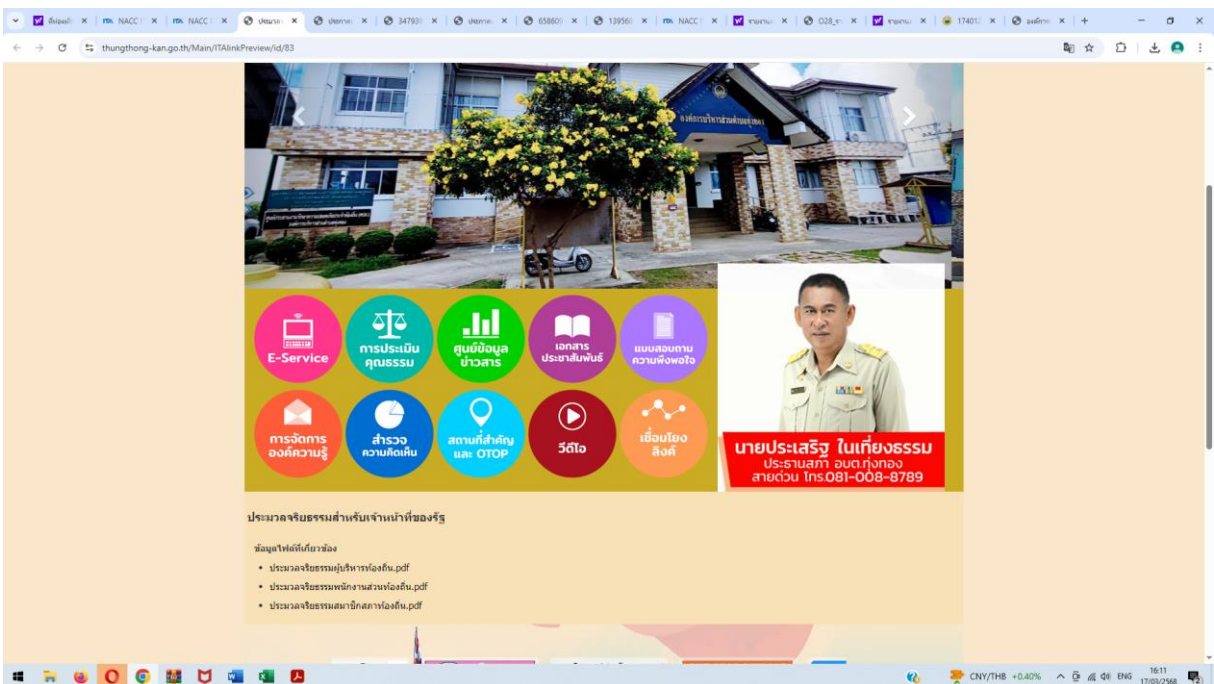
ที่ต้องมี | NACC | NACC | ประมวล | ประกาศ | 347939 | ประกาศ | 658609 | 139568 | NACC | รายงาน | O28 | รายงาน | 17401 | องค์การ

thungthong-kan.go.th/Main/ITAlinkPreview/id/83

องค์การบริหารส่วนตำบลทุ่งทอง

E-Service

การประเมินคุณธรรม

ศูนย์ข้อมูลข่าวสาร

เอกสารประชาสัมพันธ์

แบบสอบถามความพึงพอใจ

การจัดการองค์ความรู้

สำรวจความคิดเห็น

สถานที่สำคัญและ OTOP

วีดีโอ

เชื่อมโยงลิงค์

นายประเสริฐ ในเที่ยงธรรม
ประธานสภา อบต.ทุ่งทอง
สายด่วน โทร.081-008-8789

ประมวลจริยธรรมสำหรับเจ้าหน้าที่ของรัฐ

ข้อมูลไฟล์ที่เกี่ยวข้อง

- ประมวลจริยธรรมผู้บริหารท้องถิ่น.pdf
- ประมวลจริยธรรมพนักงานส่วนท้องถิ่น.pdf
- ประมวลจริยธรรมสมาชิกสภาท้องถิ่น.pdf

CNY/THB +0.40% ENG 16:11 17/03/2568